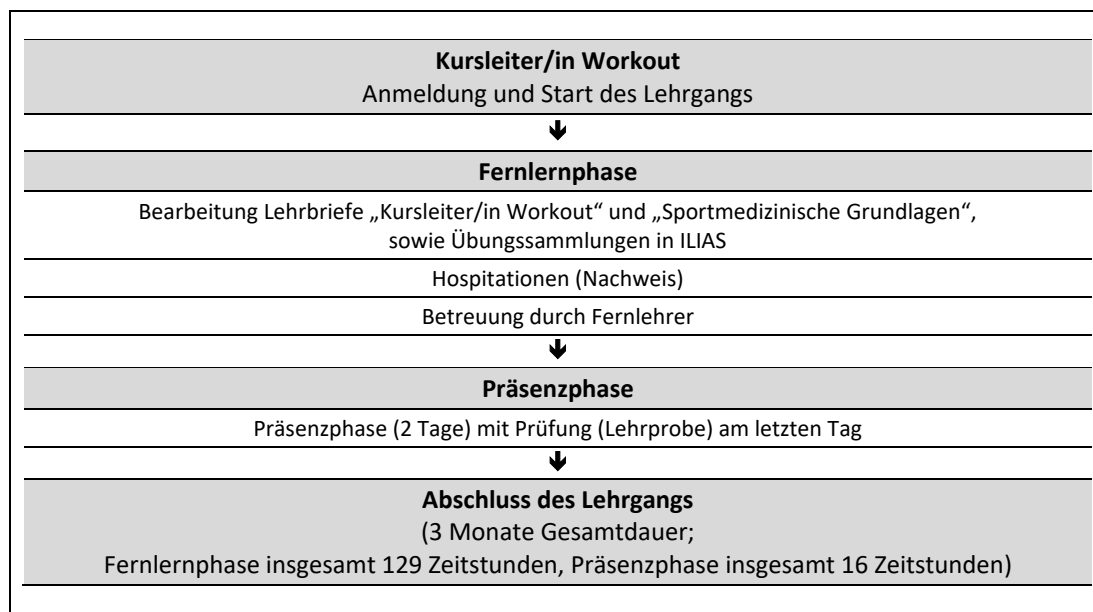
**Kursleiter/in Workout**
Anmeldung und Start des Lehrgangs

**Fernlernphase**

Bearbeitung Lehrbriefe „Kursleiter/in Workout“ und „Sportmedizinische Grundlagen“, sowie Übungssammlungen in ILIAS

Hospitationen (Nachweis)

Betreuung durch Fernlehrer

**Präsenzphase**

Präsenzphase (2 Tage) mit Prüfung (Lehrprobe) am letzten Tag

**Abschluss des Lehrgangs**
(3 Monate Gesamtdauer;
Fernlernphase insgesamt 129 Zeitstunden, Präsenzphase insgesamt 16 Zeitstunden)